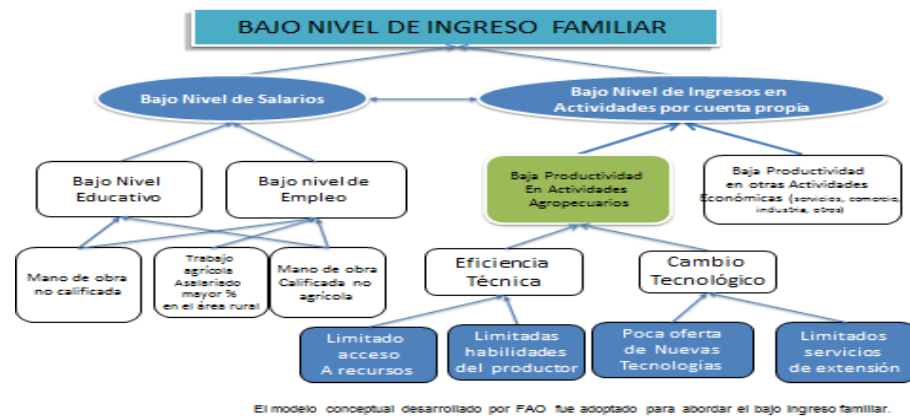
BAJO NIVEL DE INGRESO FAMILIAR

Bajo Nivel de Salarios

Bajo Nivel de Ingresos en Actividades por cuenta propia

Bajo Nivel Educativo

Bajo nivel de Empleo

Baja Productividad En Actividades Agropecuarios

Baja Productividad en otras Actividades Económicas (servicios, comercio, industria, otros)

Mano de obra no calificada

Trabajo agrícola Asalariado mayor % en el área rural

Mano de obra Calificada no agrícola

Eficiencia Técnica

Cambio Tecnológico

Limitado acceso A recursos

Limitadas habilidades del productor

Poca oferta de Nuevas Tecnologías

Limitados servicios de extensión

El modelo conceptual desarrollado por FAO fue adoptado para abordar el bajo ingreso familiar.